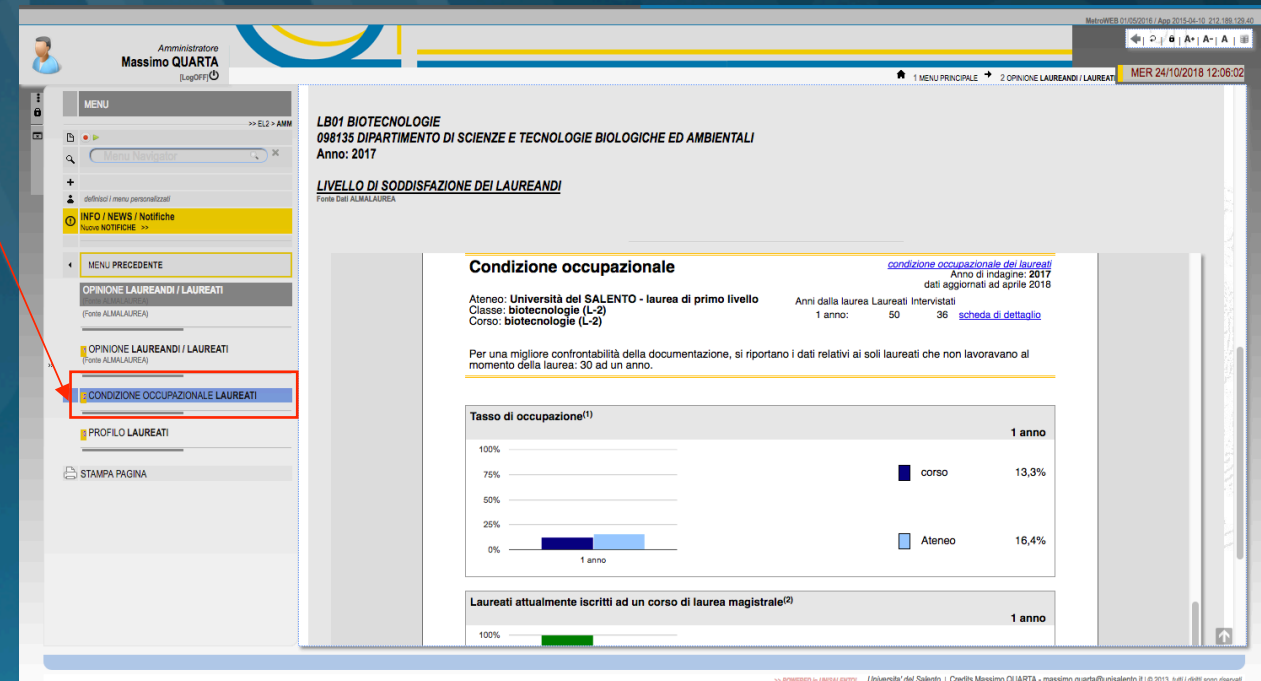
MetroWEB 01/05/2016 / App 2015-04-10 212.189.129.40

Amministratore
Massimo QUARTA
[LogOFF]

A+ | A- | A

1 MENU PRINCIPALE 2 OPINIONE LAUREANDI / LAUREATI

MER 24/10/2018 12:06:02

MENU

>> EL2 > AMM

Menu Navigator

definisci i menu personalizzati

INFO / NEWS / Notifiche
Nuove NOTIFICHE >>

MENU PRECEDENTE

OPINIONE LAUREANDI / LAUREATI
(Fonte ALMALAUREA)
(Fonte ALMALAUREA)

OPINIONE LAUREANDI / LAUREATI
(Fonte ALMALAUREA)

CONDIZIONE OCCUPAZIONALE LAUREATI

PROFILO LAUREATI

STAMPA PAGINA

LB01 BIOTECNOLOGIE
098135 DIPARTIMENTO DI SCIENZE E TECNOLOGIE BIOLOGICHE ED AMBIENTALI
Anno: 2017

LIVELLO DI SODDISFAZIONE DEI LAUREANDI
Fonte Dati ALMALAUREA

Condizione occupazionale

condizione occupazionale dei laureati
Anno di indagine: 2017
dati aggiornati ad aprile 2018

Ateneo: Università del SALENTO - laurea di primo livello
Classe: biotecnologie (L-2)
Corso: biotecnologie (L-2)

| Anni dalla laurea | Laureati | Intervistati | |
|---|---|---|---|
| 1 anno: | 50 | 36 | scheda di dettaglio |

Per una migliore confrontabilità della documentazione, si riportano i dati relativi ai soli laureati che non lavoravano al momento della laurea: 30 ad un anno.

Tasso di occupazione$^{(1)}$

1 anno

100%
75%
50%
25%
0%
1 anno

corso 13,3%

Ateneo 16,4%

Laureati attualmente iscritti ad un corso di laurea magistrale$^{(2)}$

1 anno

100%

>> POWERED by UNISALENTO | Universita' del Salento | Credits Massimo QUARTA - massimo.quarta@unisalento.it | © 2013, tutti i diritti sono riservati